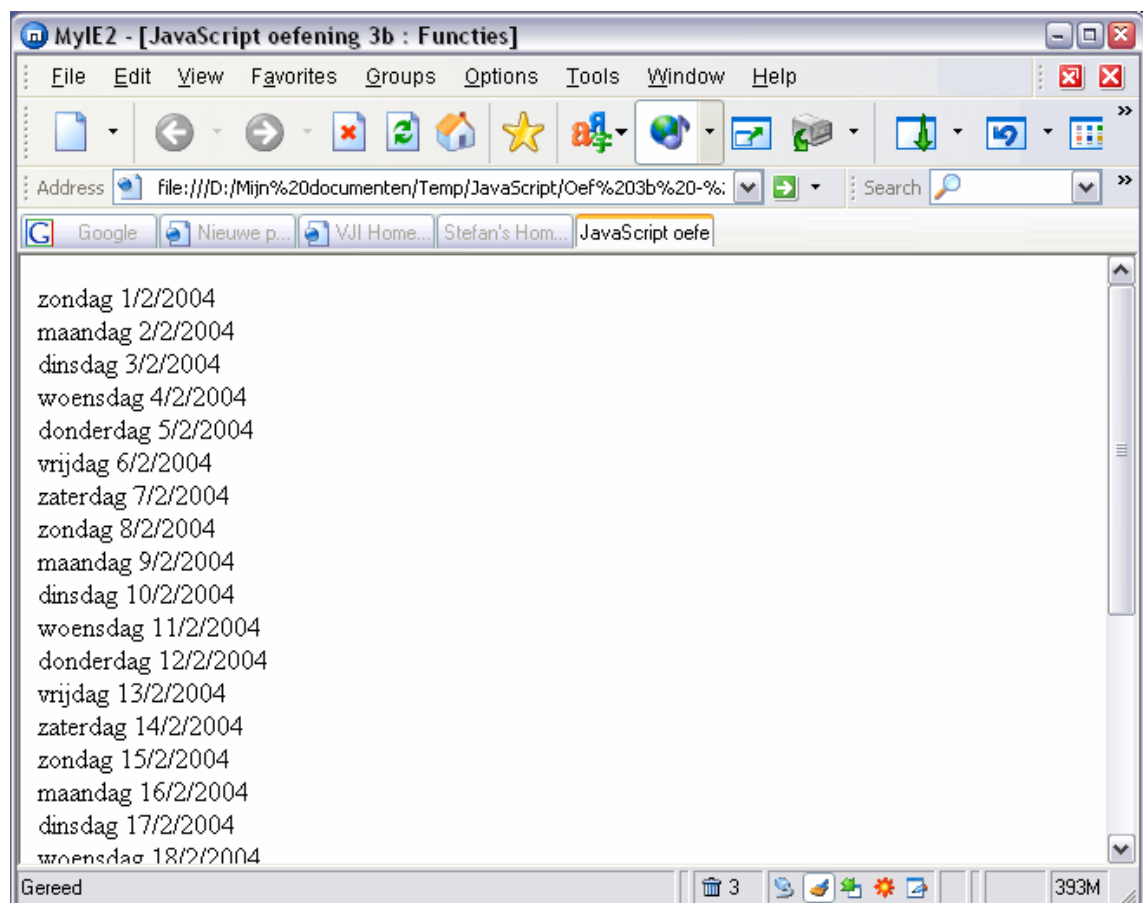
MyIE2 - [JavaScript oefening 3b : Functies]

File Edit View Favorites Groups Options Tools Window Help

Address file:///D:/Mijn%20documenten/Temp/JavaScript/Oef%203b%20-%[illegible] Search

Google Nieuwe p... VJI Home... Stefan's Hom... JavaScript oefe

zondag 1/2/2004
maandag 2/2/2004
dinsdag 3/2/2004
woensdag 4/2/2004
donderdag 5/2/2004
vrijdag 6/2/2004
zaterdag 7/2/2004
zondag 8/2/2004
maandag 9/2/2004
dinsdag 10/2/2004
woensdag 11/2/2004
donderdag 12/2/2004
vrijdag 13/2/2004
zaterdag 14/2/2004
zondag 15/2/2004
maandag 16/2/2004
dinsdag 17/2/2004
woensdag 18/2/2004

Gereed 3 393M